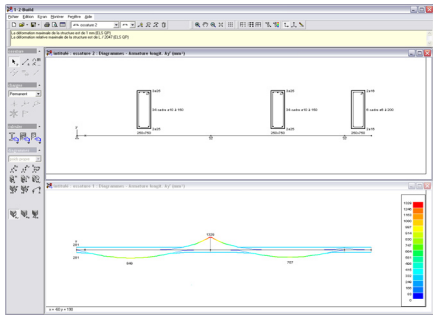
Y - 2 Build

Fichier Edition Ecran Fenêtre Aide

La déformation maximale de la structure est de 11 mm (ELS QP)
La déformation relative maximale de la structure est de L / 2047 (ELS QP)

untitled - ossature 2 - Diagrammes - Armature longit. Ay' (mm²)

4x16

8 cadre ø10 à 150

4x25

2x16

4x16

8 cadre ø10 à 200

4x25

2x16

4x16

8 cadre ø8 à 200

4x25

untitled - ossature 1 - Diagrammes - Armature longit. Ay' (mm²)

1320

261

261

846

787

x = 60 y = 190